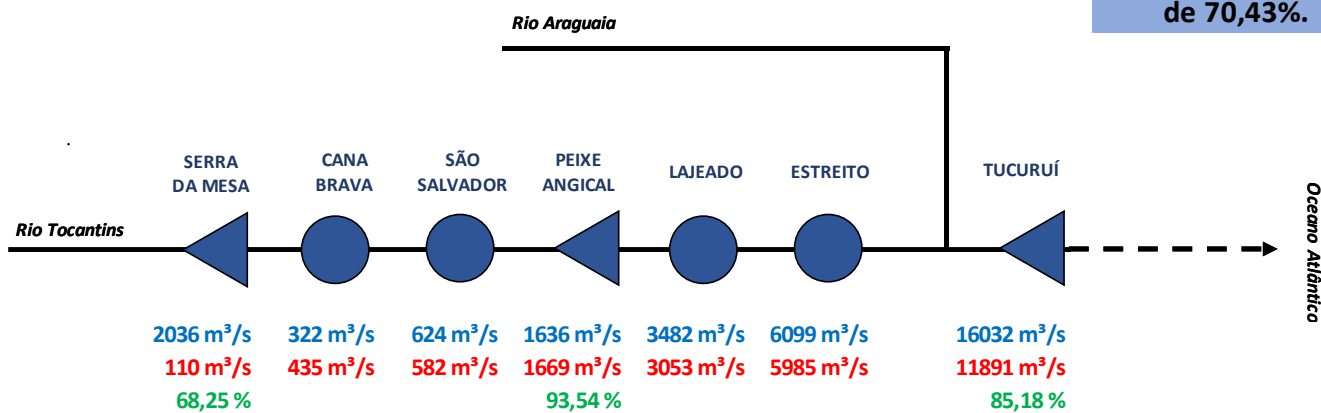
de 70,43%.

Rio Araguaia

SERRA DA MESA

CANA BRAVA

SÃO SALVADOR

PEIXE ANGICAL

LAJEADO

ESTREITO

TUCURUÍ

Rio Tocantins

Oceano Atlântico

2036 m³/s
110 m³/s
68,25 %

322 m³/s
435 m³/s

624 m³/s
582 m³/s

1636 m³/s
1669 m³/s
93,54 %

3482 m³/s
3053 m³/s

6099 m³/s
5985 m³/s

16032 m³/s
11891 m³/s
85,18 %